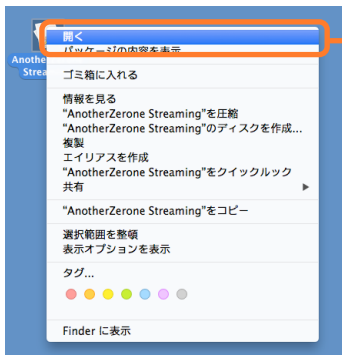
Another
Strea

開く
パッケージの内容を表示

ゴミ箱に入れる

情報を見る
"AnotherZerone Streaming"を圧縮
"AnotherZerone Streaming"のディスクを作成...
複製
エイリアスを作成
"AnotherZerone Streaming"をクイックルック
共有

"AnotherZerone Streaming"をコピー

選択範囲を整頓
表示オプションを表示

タグ...

Finder に表示